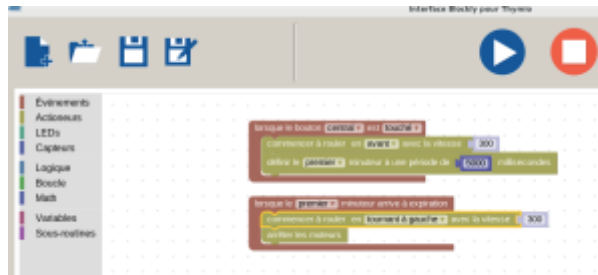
Interface Blockly pour Thymio

Événements
Actionneurs
LEDs
Capteurs
Logique
Boucle
Math
Variables
Sous-routines

lorsque le bouton central est touché
commencer à rouler en avant avec la vitesse 300
définir le premier minuteur à une période de 10000 millisecondes

lorsque le premier minuteur arrive à expiration
commencer à rouler en tournant à gauche avec la vitesse 300
arrêter les moteurs